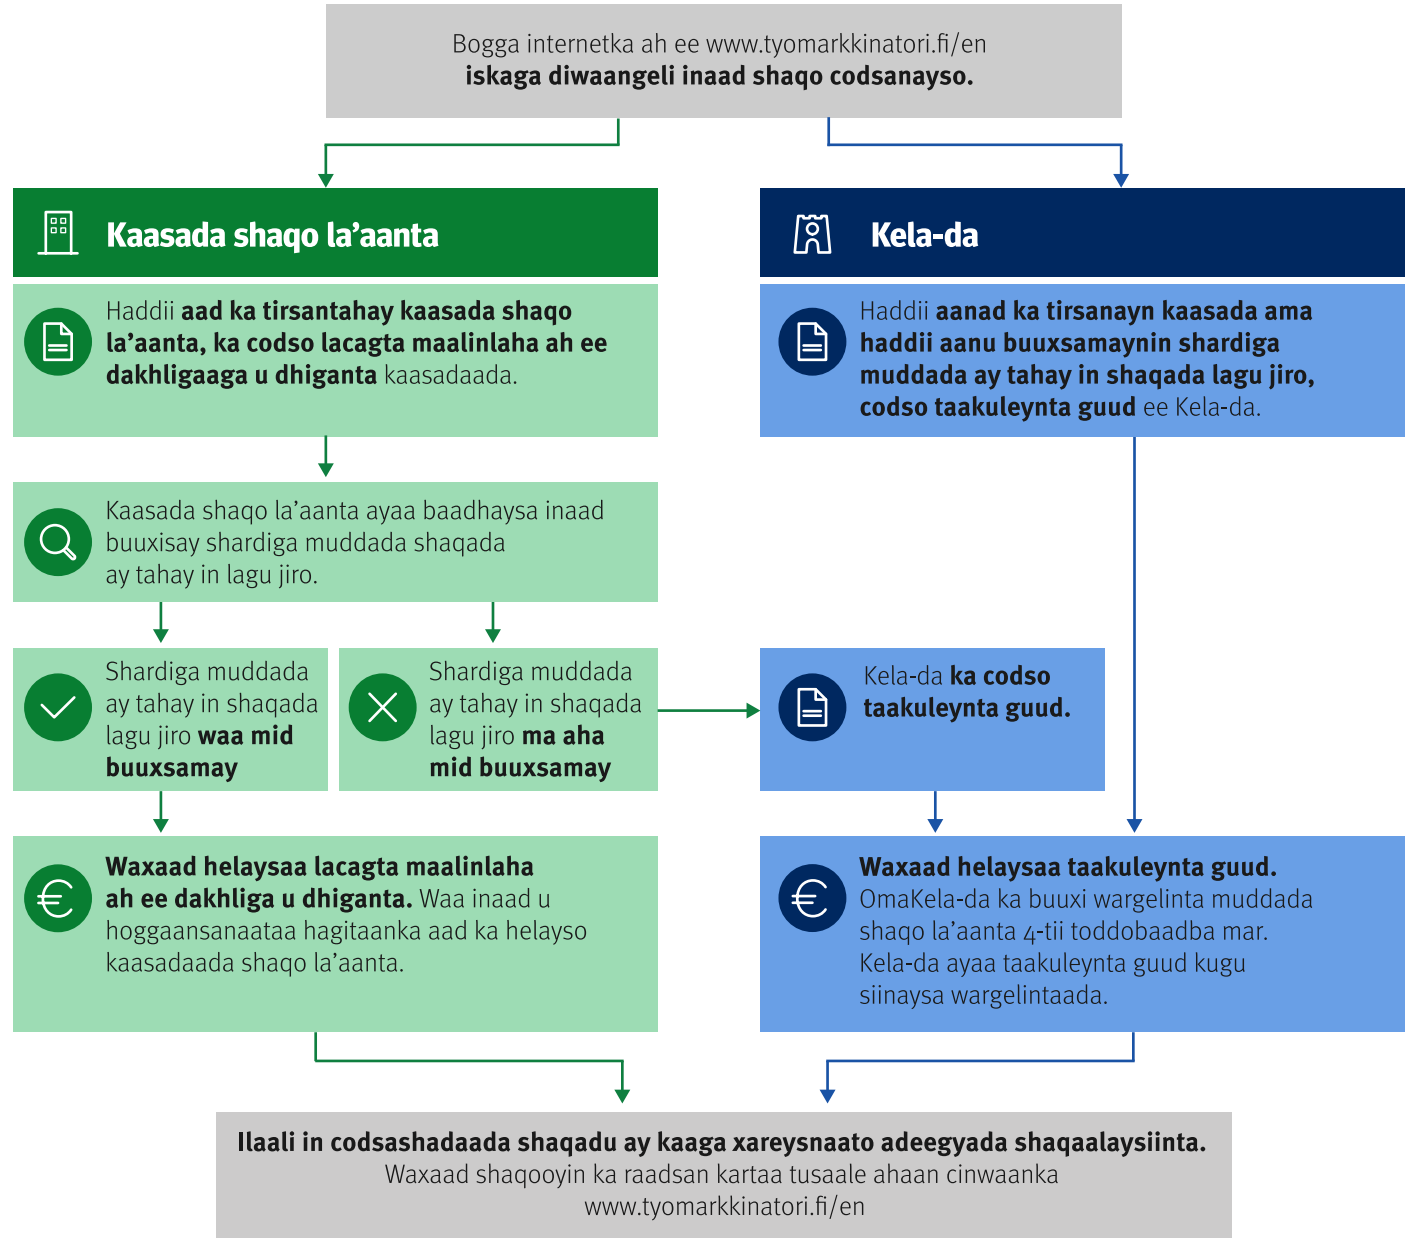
Bogga internetka ah ee www.tyomarkkinatori.fi/en
iskaga diwaangeli inaad shaqo codsanayso.

Kaasada shaqo la'aanta

Haddii aad ka tirsantahay kaasada shaqo la'aanta, ka codso lacagta maalinlaha ah ee dakhligaaga u dhiganta kaasadaada.

Kaasada shaqo la'aanta ayaa baadhaysa inaad buuxisay shardiga muddada shaqada ay tahay in lagu jiro.

Shardiga muddada ay tahay in shaqada lagu jiro waa mid buuxsamay

Shardiga muddada ay tahay in shaqada lagu jiro ma aha mid buuxsamay

Waxaad helaysaa lacagta maalinlaha ah ee dakhliga u dhiganta. Waa inaad u hoggaansanaataa hagitaanka aad ka helayso kaasadaada shaqo la'aanta.

Kela-da

Haddii aanad ka tirsanayn kaasada ama haddii aanu buuxsamaynin shardiga muddada ay tahay in shaqada lagu jiro, codso taakuleynta guud ee Kela-da.

Kela-da ka codso taakuleynta guud.

Waxaad helaysaa taakuleynta guud. OmaKela-da ka buuxi wargelinta muddada shaqo la'aanta 4-tii toddobaadba mar. Kela-da ayaa taakuleynta guud kugu siinaysa wargelintaada.

Ilaali in codsashadaada shaqadu ay kaaga xareysnaato adeegyada shaqaalaysiinta.
Waxaad shaqooyin ka raadsan kartaa tusaale ahaan cinwaanka www.tyomarkkinatori.fi/en